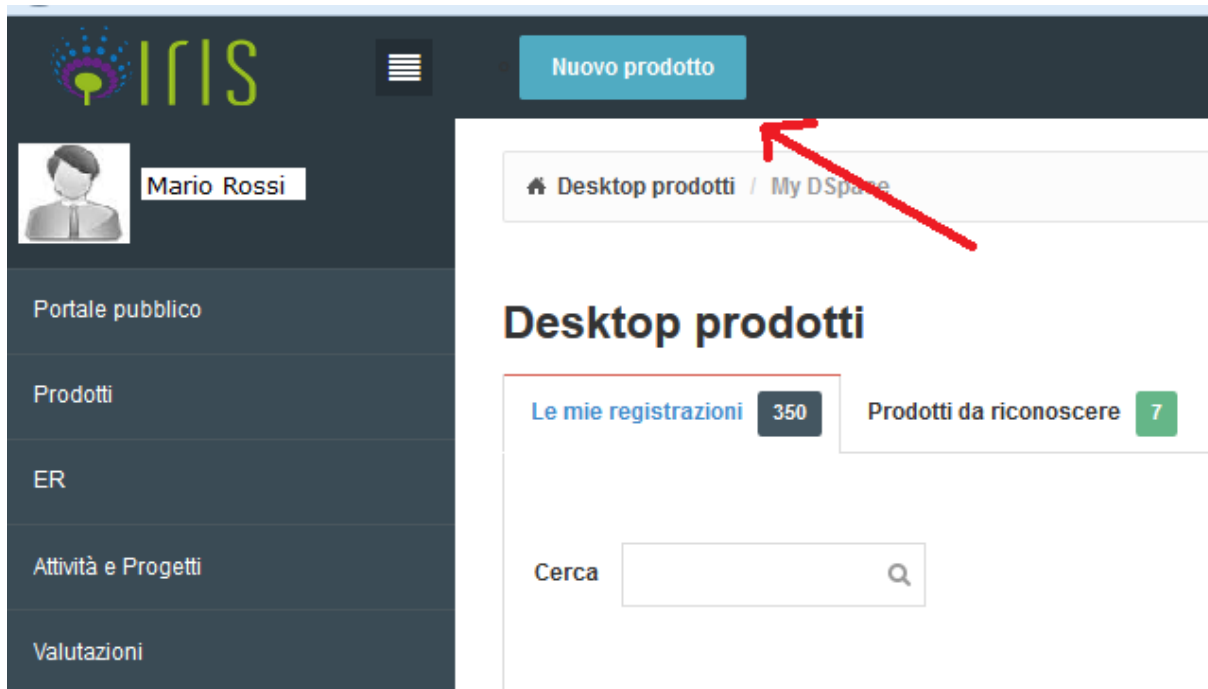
IRIS

Nuovo prodotto

Mario Rossi

Desktop prodotti / My DSpace

Portale pubblico

Prodotti

ER

Attività e Progetti

Valutazioni

Desktop prodotti

Le mie registrazioni 350

Prodotti da riconoscere 7

Cerca